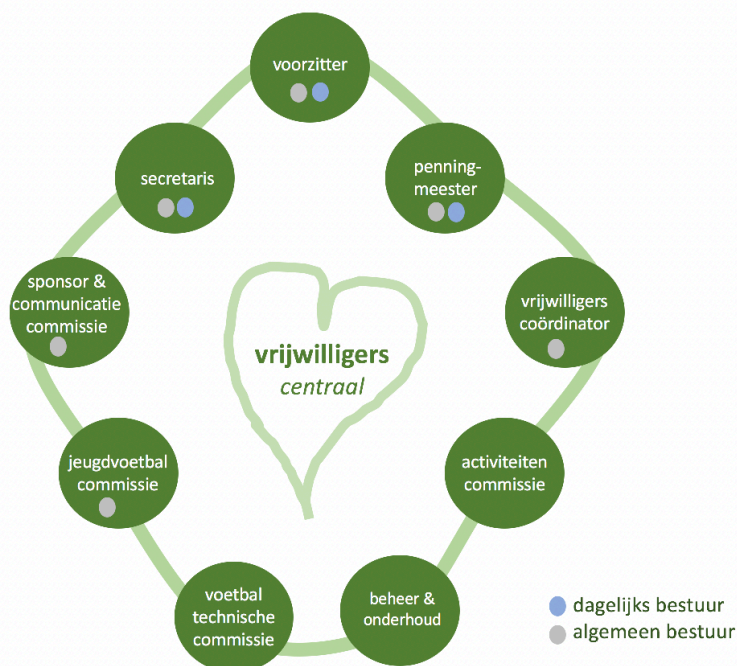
voorzitter

secretaris

penningmeester

sponsor & communicatie commissie

vrijwilligers coördinator

vrijwilligers
centraal

jeugdvoetbal commissie

activiteiten commissie

voetbal technische commissie

beheer & onderhoud

dagelijks bestuur
algemeen bestuur